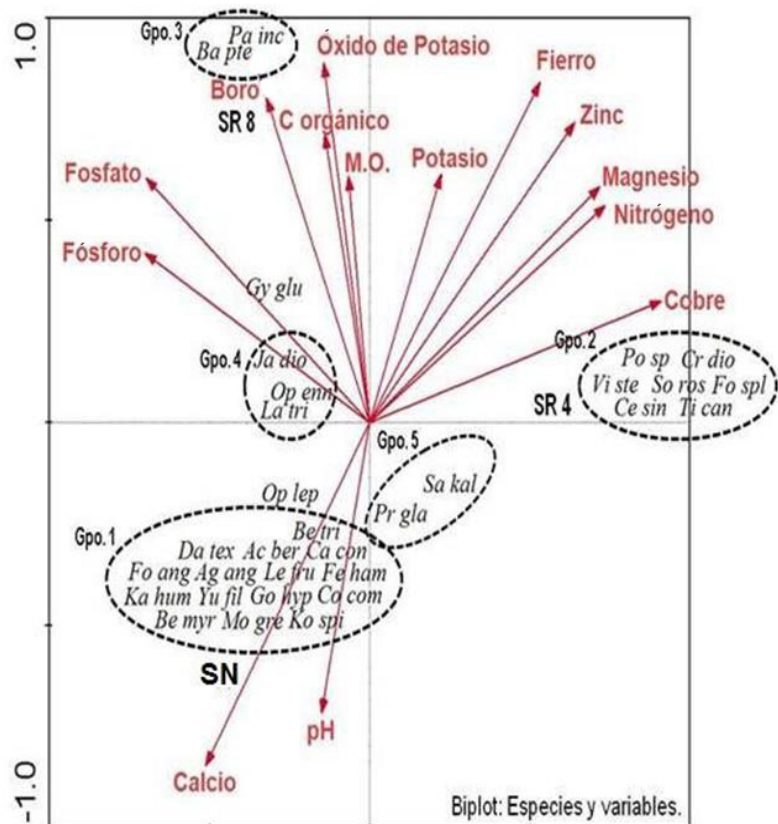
1.0

Gpo. 3
Pa inc
Ba pte

Óxido de Potasio
Fierro
Boro
SR 8
C orgánico
Zinc
M.O.
Potasio
Fosfato
Magnesio
Nitrógeno
Fósforo
Gy glu
Cobre
Gpo. 2
Po sp Cr dio
Vi ste So ros Fo spl
Ce sin Ti can
SR 4
Gpo. 4
Ja dio
Op enn
La tri
Gpo. 5
Sa kal
Pr gla
Op lep
Be tri
Gpo. 1
Da tex Ac ber Ca con
Fo ang Ag ang Le fru Fe ham
Ka hum Yu fil Go hyp Co com
Be myr Mo gre Ko spi
SN
pH
Calcio

-1.0

Biplot: Especies y variables.